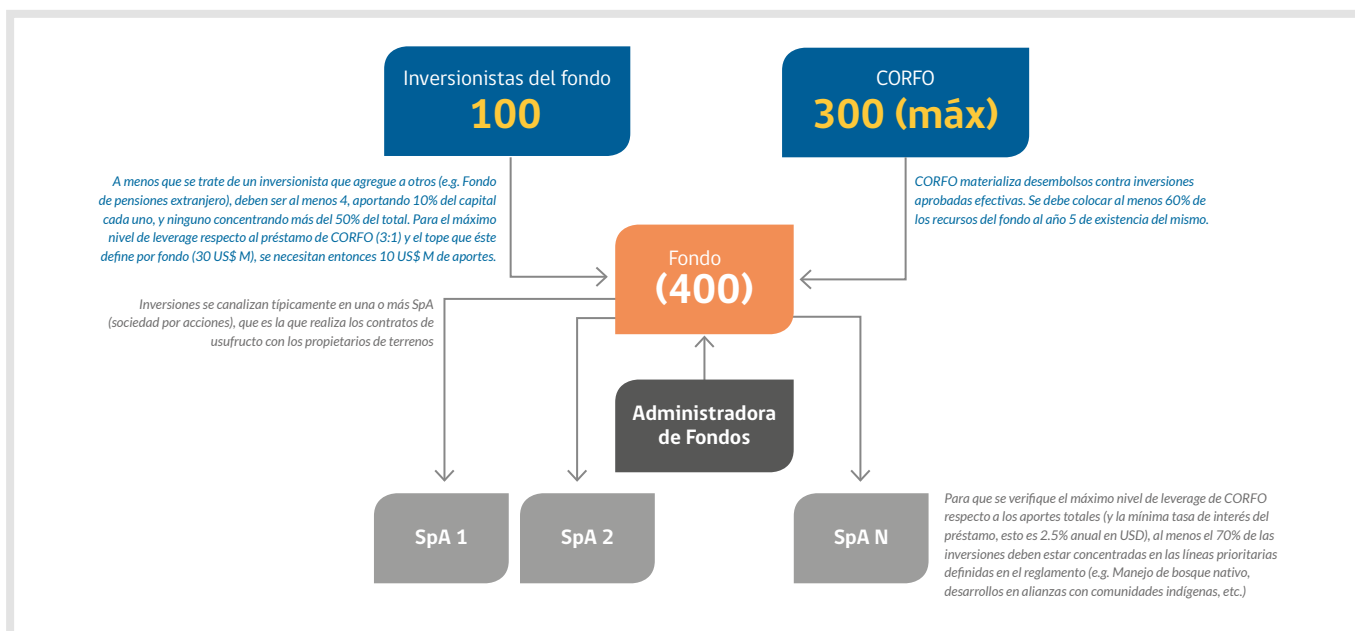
Inversionistas del fondo
100

CORFO
300 (máx)

A menos que se trate de un inversionista que agregue a otros (e.g. Fondo de pensiones extranjero), deben ser al menos 4, aportando 10% del capital cada uno, y ninguno concentrando más del 50% del total. Para el máximo nivel de leverage respecto al préstamo de CORFO (3:1) y el tope que éste define por fondo (30 US$ M), se necesitan entonces 10 US$ M de aportes.

CORFO materializa desembolsos contra inversiones aprobadas efectivas. Se debe colocar al menos 60% de los recursos del fondo al año 5 de existencia del mismo.

Fondo
(400)

Inversiones se canalizan típicamente en una o más SpA (sociedad por acciones), que es la que realiza los contratos de usufructo con los propietarios de terrenos

Administradora de Fondos

SpA 1

SpA 2

SpA N

Para que se verifique el máximo nivel de leverage de CORFO respecto a los aportes totales (y la mínima tasa de interés del préstamo, esto es 2.5% anual en USD), al menos el 70% de las inversiones deben estar concentradas en las líneas prioritarias definidas en el reglamento (e.g. Manejo de bosque nativo, desarrollos en alianzas con comunidades indígenas, etc.)